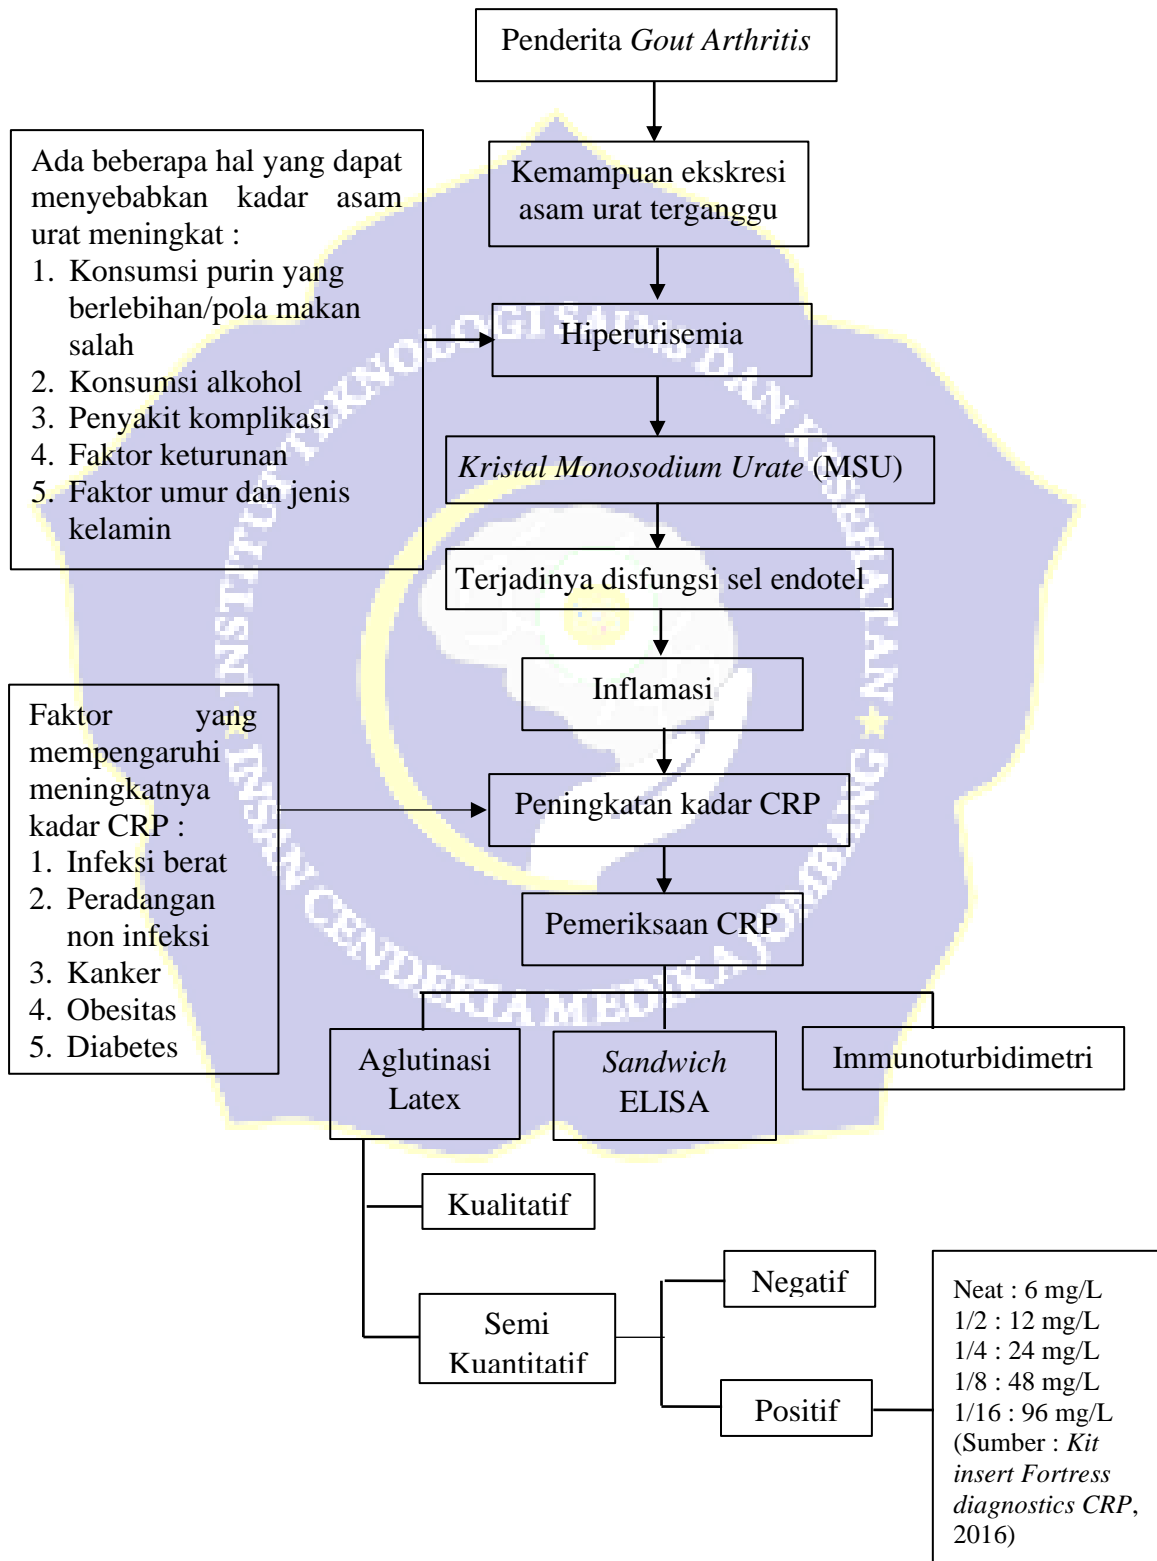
Penderita Gout Arthritis

Kemampuan ekskresi asam urat terganggu

Ada beberapa hal yang dapat menyebabkan kadar asam urat meningkat :
1. Konsumsi purin yang berlebihan/pola makan salah
2. Konsumsi alkohol
3. Penyakit komplikasi
4. Faktor keturunan
5. Faktor umur dan jenis kelamin

Hiperurisemia

Kristal Monosodium Urate (MSU)

Terjadinya disfungsi sel endotel

Inflamasi

Faktor yang mempengaruhi meningkatnya kadar CRP :
1. Infeksi berat
2. Peradangan non infeksi
3. Kanker
4. Obesitas
5. Diabetes

Peningkatan kadar CRP

Pemeriksaan CRP

Aglutinasi Latex

Sandwich ELISA

Immunoturbidimetri

Kualitatif

Semi Kuantitatif

Negatif

Positif

Neat : 6 mg/L
1/2 : 12 mg/L
1/4 : 24 mg/L
1/8 : 48 mg/L
1/16 : 96 mg/L
(Sumber : Kit insert Fortress diagnostics CRP, 2016)

INSTITUT TEKNOLOGI SAINS DAN KESEHATAN INSAN CENDEKIA MEDIKA JOMBANG